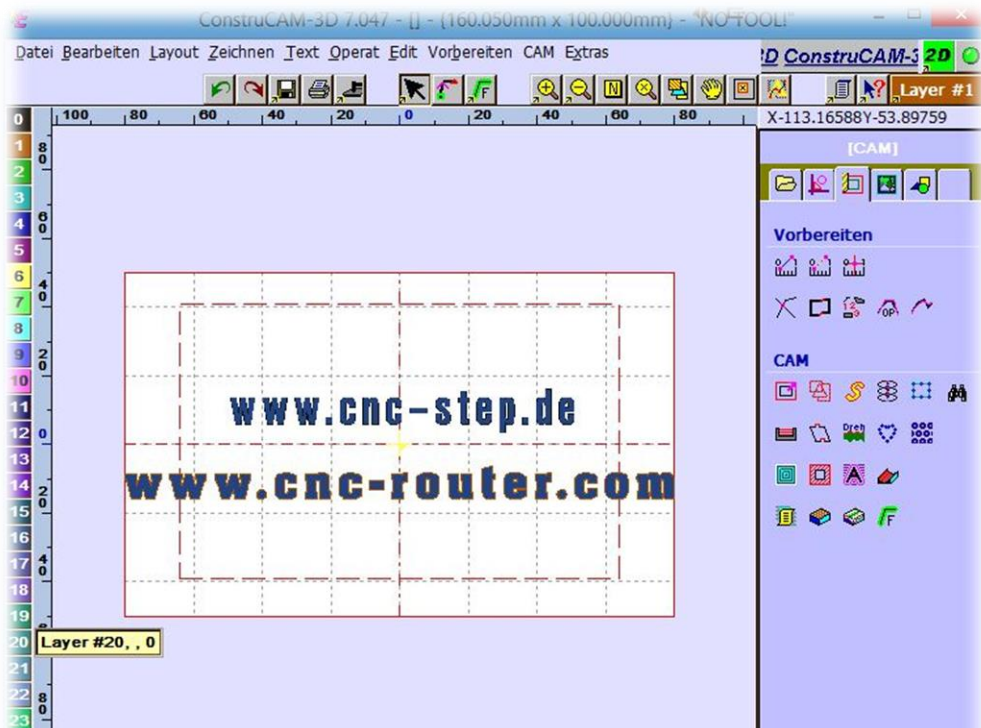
ConstruCAM-3D 7.047 - [] - (160.050mm x 100.000mm) - *NO TOOL*

Datei Bearbeiten Layout Zeichnen Text Operat Edit Vorbereiten CAM Extras

3D ConstruCAM-3 2D

Layer #1

100 80 60 40 20 0 20 40 60 80

X-113.16588Y-53.89759

[CAM]

Vorbereiten

CAM

Dreh

0
1
2
3
4
5
6
7
8
9
10
11
12
13
14
15
16
17
18
19
20
21
22
23

80
60
40
20
0
20
40
80

www.cnc-step.de

www.cnc-router.com

Layer #20, , 0